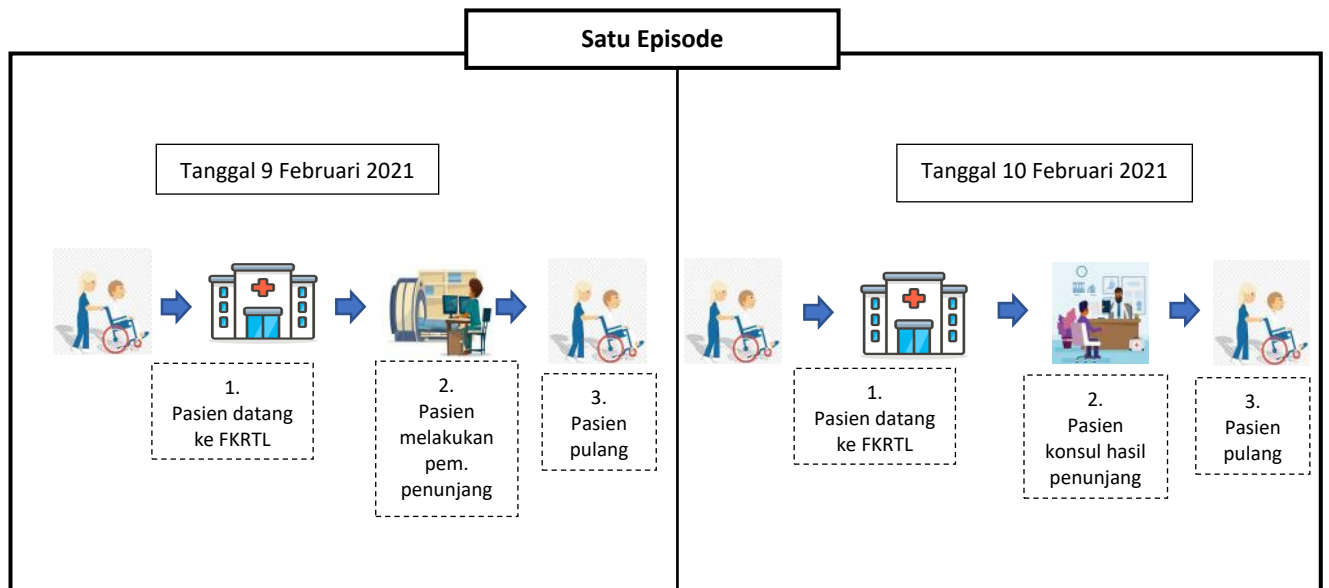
Satu Episode

Tanggal 9 Februari 2021

1. Pasien datang ke FKRTL

2. Pasien melakukan pem. penunjang

3. Pasien pulang

Tanggal 10 Februari 2021

1. Pasien datang ke FKRTL

2. Pasien konsul hasil penunjang

3. Pasien pulang